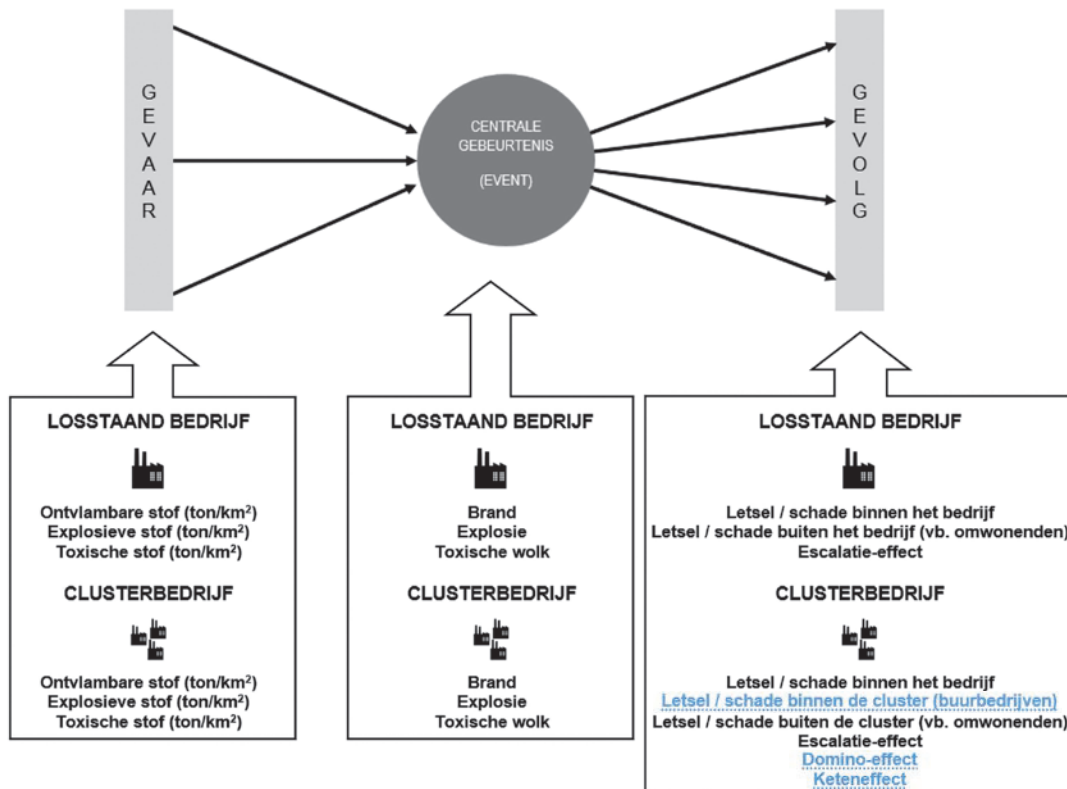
G
E
V
A
A
R

CENTRALE
GEBEURTENIS

(EVENT)

G
E
V
O
L
G

LOSSTAAND BEDRIJF

Ontvlambare stof (ton/km$^2$)
Explosieve stof (ton/km$^2$)
Toxische stof (ton/km$^2$)

CLUSTERBEDRIJF

Ontvlambare stof (ton/km$^2$)
Explosieve stof (ton/km$^2$)
Toxische stof (ton/km$^2$)

LOSSTAAND BEDRIJF

Brand
Explosie
Toxische wolk

CLUSTERBEDRIJF

Brand
Explosie
Toxische wolk

LOSSTAAND BEDRIJF

Letsel / schade binnen het bedrijf
Letsel / schade buiten het bedrijf (vb. omwonenden)
Escalatie-effect

CLUSTERBEDRIJF

Letsel / schade binnen het bedrijf
Letsel / schade binnen de cluster (buurbedrijven)
Letsel / schade buiten de cluster (vb. omwonenden)
Escalatie-effect
Domino-effect
Keteneffect